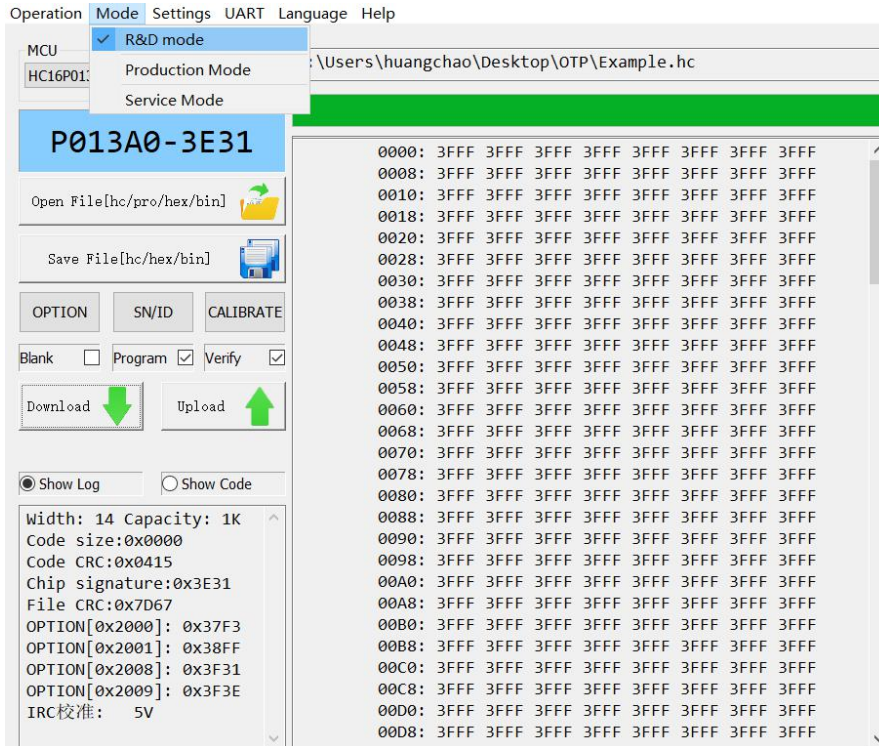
Operation Mode Settings UART Language Help

R&D mode
Production Mode
Service Mode

MCU
HC16P013

:\Users\huangchao\Desktop\OTP\Example.hc

P013A0-3E31

Open File[hc/pro/hex/bin]

Save File[hc/hex/bin]

OPTION SN/ID CALIBRATE

Blank Program Verify

Download Upload

Show Log Show Code

Width: 14 Capacity: 1K
Code size:0x0000
Code CRC:0x0415
Chip signature:0x3E31
File CRC:0x7D67
OPTION[0x2000]: 0x37F3
OPTION[0x2001]: 0x38FF
OPTION[0x2008]: 0x3F31
OPTION[0x2009]: 0x3F3E
IRC校准: 5V

0000: 3FFF 3FFF 3FFF 3FFF 3FFF 3FFF 3FFF 3FFF
0008: 3FFF 3FFF 3FFF 3FFF 3FFF 3FFF 3FFF 3FFF
0010: 3FFF 3FFF 3FFF 3FFF 3FFF 3FFF 3FFF 3FFF
0018: 3FFF 3FFF 3FFF 3FFF 3FFF 3FFF 3FFF 3FFF
0020: 3FFF 3FFF 3FFF 3FFF 3FFF 3FFF 3FFF 3FFF
0028: 3FFF 3FFF 3FFF 3FFF 3FFF 3FFF 3FFF 3FFF
0030: 3FFF 3FFF 3FFF 3FFF 3FFF 3FFF 3FFF 3FFF
0038: 3FFF 3FFF 3FFF 3FFF 3FFF 3FFF 3FFF 3FFF
0040: 3FFF 3FFF 3FFF 3FFF 3FFF 3FFF 3FFF 3FFF
0048: 3FFF 3FFF 3FFF 3FFF 3FFF 3FFF 3FFF 3FFF
0050: 3FFF 3FFF 3FFF 3FFF 3FFF 3FFF 3FFF 3FFF
0058: 3FFF 3FFF 3FFF 3FFF 3FFF 3FFF 3FFF 3FFF
0060: 3FFF 3FFF 3FFF 3FFF 3FFF 3FFF 3FFF 3FFF
0068: 3FFF 3FFF 3FFF 3FFF 3FFF 3FFF 3FFF 3FFF
0070: 3FFF 3FFF 3FFF 3FFF 3FFF 3FFF 3FFF 3FFF
0078: 3FFF 3FFF 3FFF 3FFF 3FFF 3FFF 3FFF 3FFF
0080: 3FFF 3FFF 3FFF 3FFF 3FFF 3FFF 3FFF 3FFF
0088: 3FFF 3FFF 3FFF 3FFF 3FFF 3FFF 3FFF 3FFF
0090: 3FFF 3FFF 3FFF 3FFF 3FFF 3FFF 3FFF 3FFF
0098: 3FFF 3FFF 3FFF 3FFF 3FFF 3FFF 3FFF 3FFF
00A0: 3FFF 3FFF 3FFF 3FFF 3FFF 3FFF 3FFF 3FFF
00A8: 3FFF 3FFF 3FFF 3FFF 3FFF 3FFF 3FFF 3FFF
00B0: 3FFF 3FFF 3FFF 3FFF 3FFF 3FFF 3FFF 3FFF
00B8: 3FFF 3FFF 3FFF 3FFF 3FFF 3FFF 3FFF 3FFF
00C0: 3FFF 3FFF 3FFF 3FFF 3FFF 3FFF 3FFF 3FFF
00C8: 3FFF 3FFF 3FFF 3FFF 3FFF 3FFF 3FFF 3FFF
00D0: 3FFF 3FFF 3FFF 3FFF 3FFF 3FFF 3FFF 3FFF
00D8: 3FFF 3FFF 3FFF 3FFF 3FFF 3FFF 3FFF 3FFF